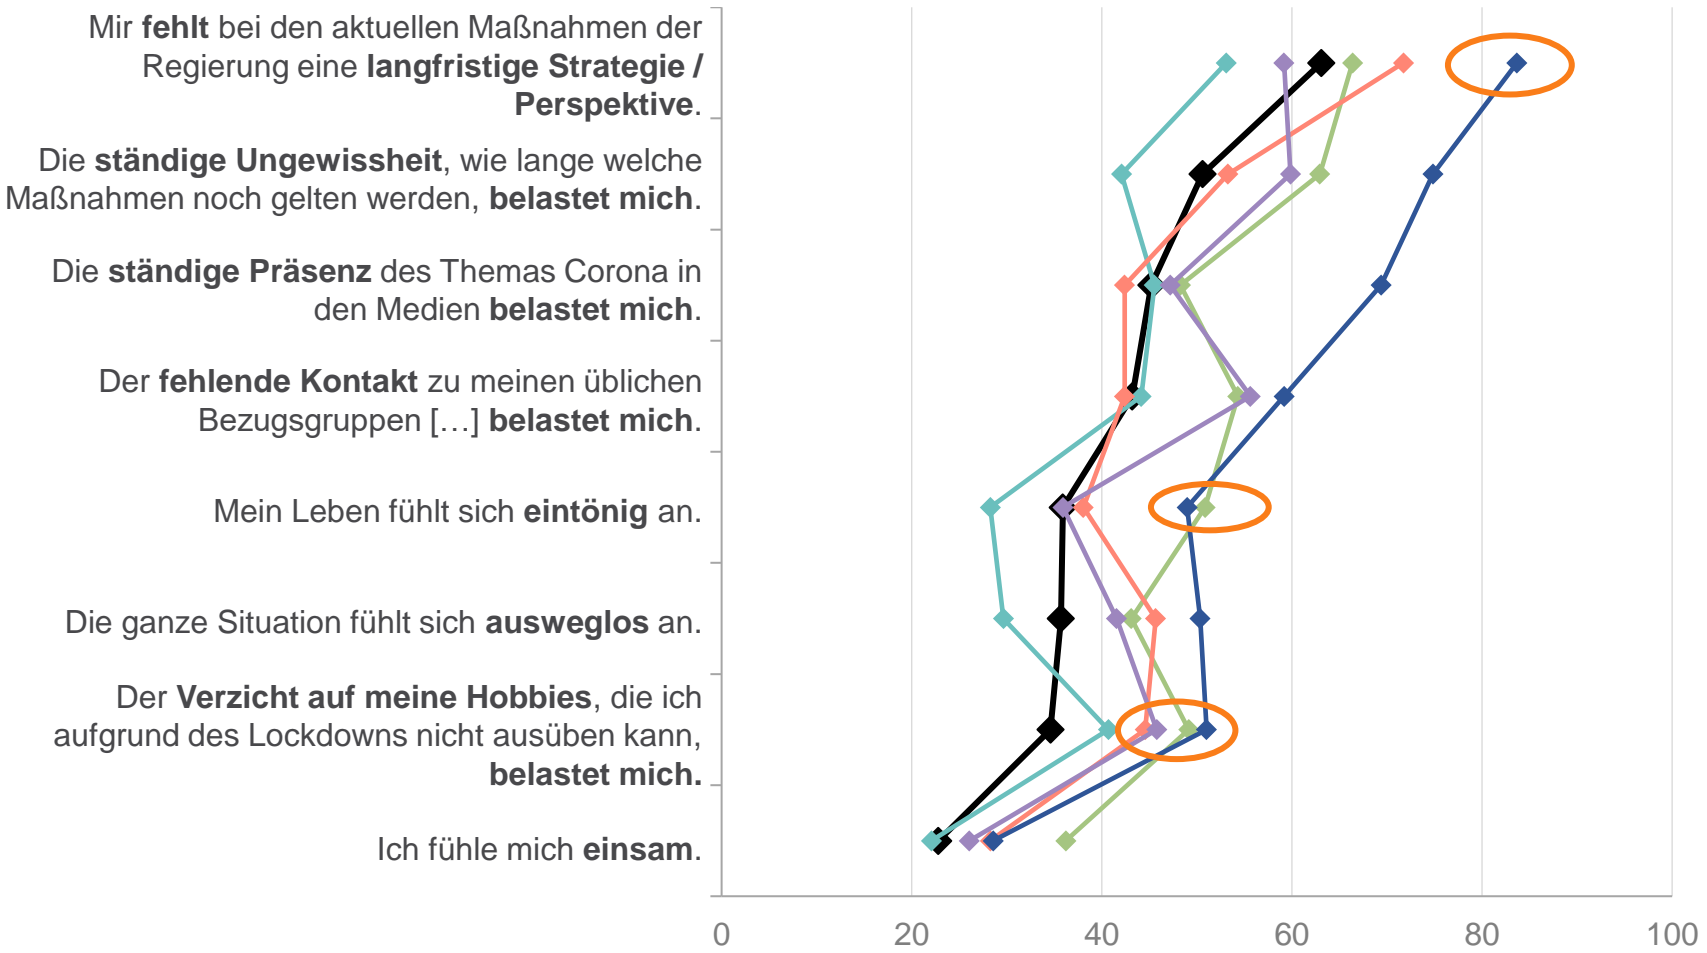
Mir **fehlt** bei den aktuellen Maßnahmen der Regierung eine **langfristige Strategie / Perspektive**.

Die **ständige Ungewissheit**, wie lange welche Maßnahmen noch gelten werden, **belastet mich**.

Die **ständige Präsenz** des Themas Corona in den Medien **belastet mich**.

Der **fehlende Kontakt** zu meinen üblichen Bezugsgruppen […] **belastet mich**.

Mein Leben fühlt sich **eintönig** an.

Die ganze Situation fühlt sich **ausweglos** an.

Der **Verzicht auf meine Hobbies**, die ich aufgrund des Lockdowns nicht ausüben kann, **belastet mich.**

Ich fühle mich **einsam**.

0 20 40 60 80 100